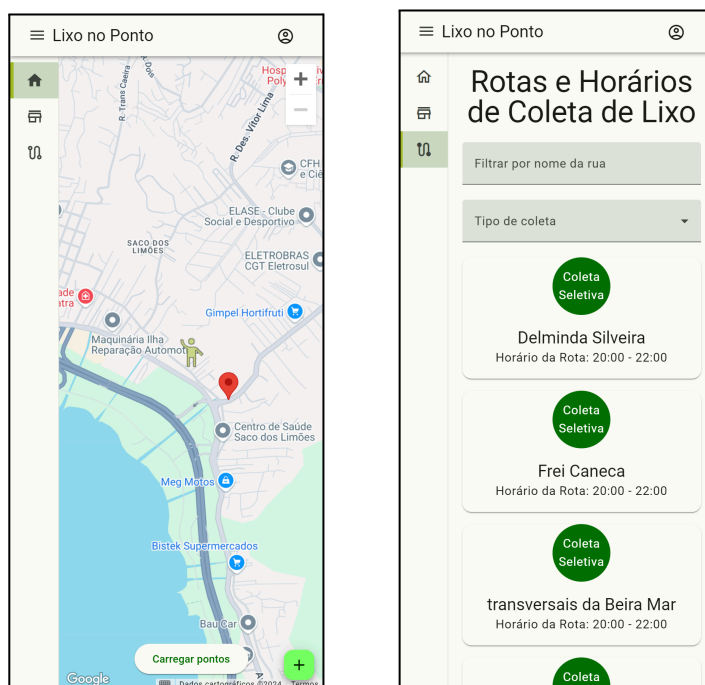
Lixo no Ponto

R. Trans Caeira
R. Des. Vitor Lima
Hosp Poly
CFH e Cié
ELASE - Clube Social e Desportivo
SACO DOS LIMÕES
ELETROBRAS CGT Eletrosul
ade atra
Gimpel Hortifruti
Maquinária Ilha Reparação Automot
Centro de Saúde Saco dos Limões
Meg Motos
Bistek Supermercados
Bau Car
Carregar pontos
+
Google
Dados cartográficos ©2024
Termos

Lixo no Ponto

Rotas e Horários de Coleta de Lixo

Filtrar por nome da rua

Tipo de coleta

Coleta Seletiva
Delminda Silveira
Horário da Rota: 20:00 - 22:00

Coleta Seletiva
Frei Caneca
Horário da Rota: 20:00 - 22:00

Coleta Seletiva
transversais da Beira Mar
Horário da Rota: 20:00 - 22:00

Coleta